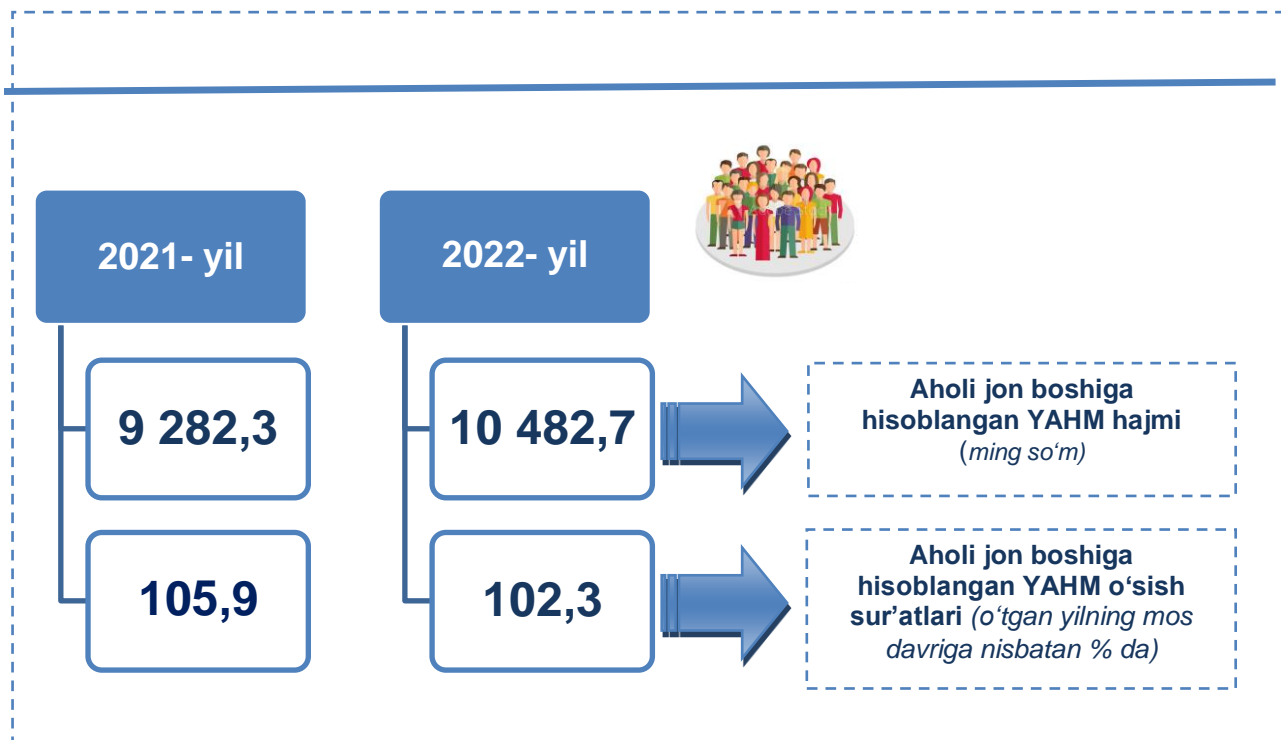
2021- yil

9 282,3

105,9

2022- yil

10 482,7

102,3

Aholi jon boshiga hisoblangan YAHM hajmi (ming so‘m)

Aholi jon boshiga hisoblangan YAHM o‘sish sur’atlari (o‘tgan yilning mos davriga nisbatan % da)